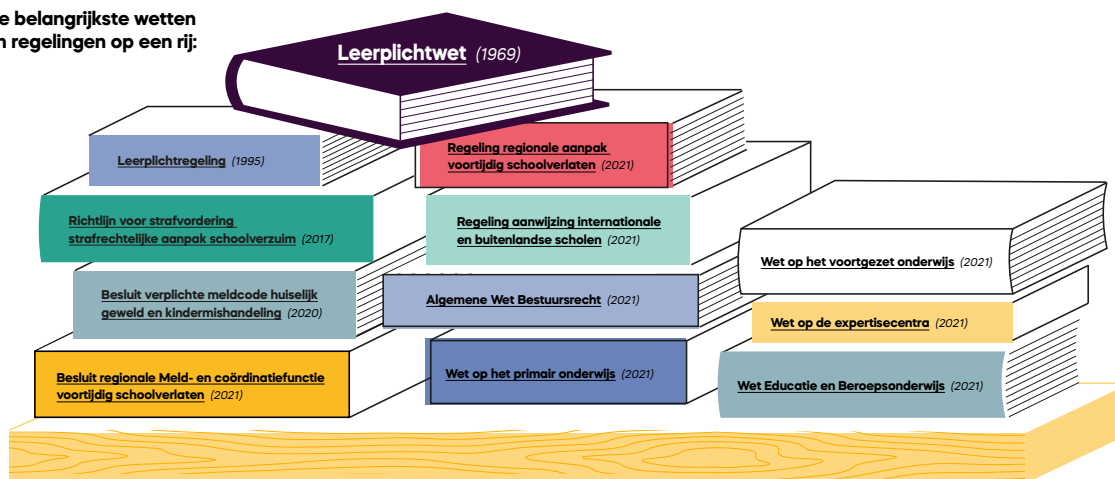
e belangrijkste wetten
n regelingen op een rij:

Leerplichtwet (1969)

Leerplichtregeling (1995)

Regeling regionale aanpak voortijdig schoolverlaten (2021)

Richtlijn voor strafvordering strafrechtelijke aanpak schoolverzuim (2017)

Regeling aanwijzing internationale en buitenlandse scholen (2021)

Wet op het voortgezet onderwijs (2021)

Besluit verplichte meldcode huiselijk geweld en kindermishandeling (2020)

Algemene Wet Bestuursrecht (2021)

Wet op de expertisecentra (2021)

Besluit regionale Meld- en coördinatiefunctie voortijdig schoolverlaten (2021)

Wet op het primair onderwijs (2021)

Wet Educatie en Beroepsonderwijs (2021)